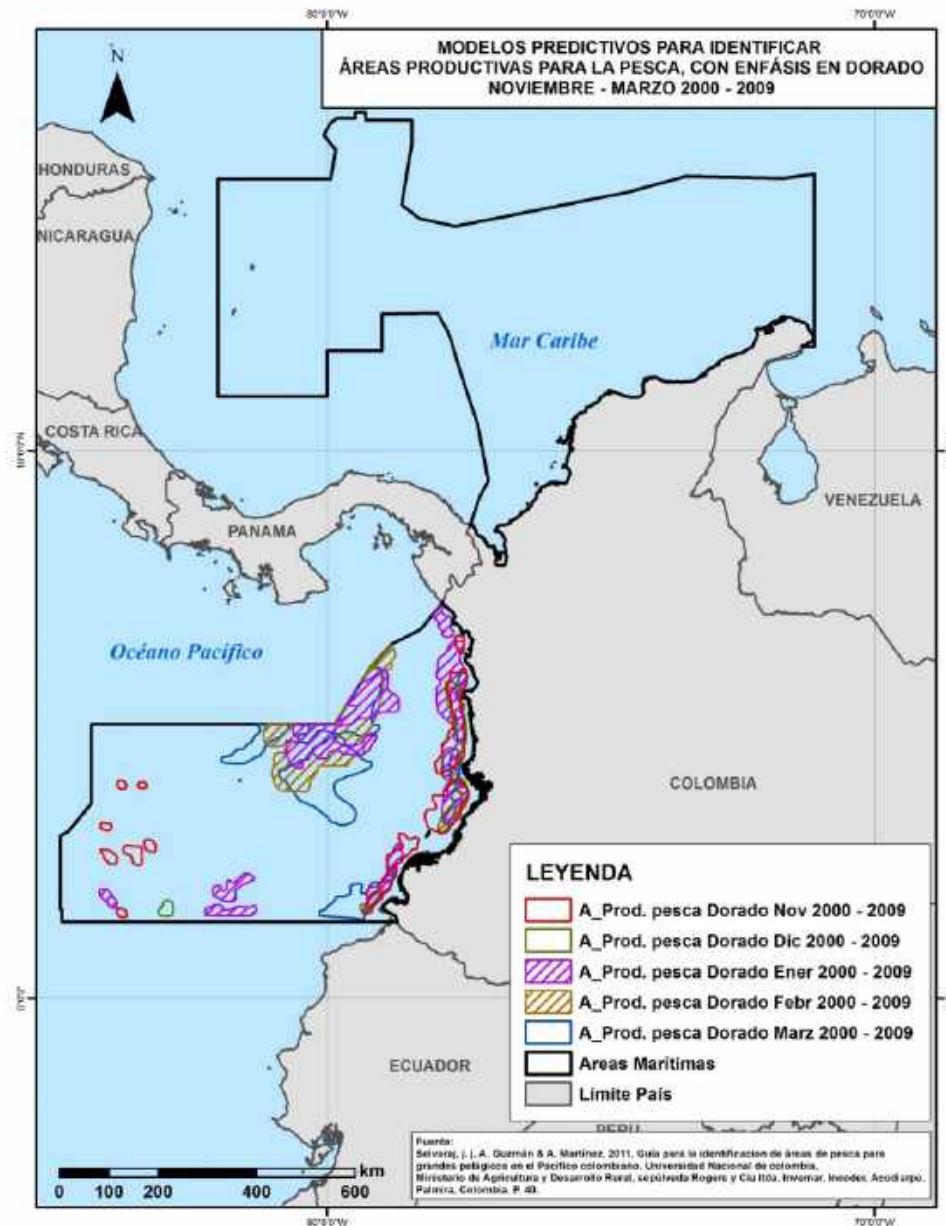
80°0'0"W

70°0'0"W

MODELOS PREDICTIVOS PARA IDENTIFICAR
ÁREAS PRODUCTIVAS PARA LA PESCA, CON ENFÁSIS EN DORADO
NOVIEMBRE - MARZO 2000 - 2009

N

HONDURAS

NICARAGUA

Mar Caribe

10°0'0"N

COSTA RICA

VENEZUELA

PANAMA

Océano Pacífico

COLOMBIA

LEYENDA

A_Prod. pesca Dorado Nov 2000 - 2009

A_Prod. pesca Dorado Dic 2000 - 2009

A_Prod. pesca Dorado Ener 2000 - 2009

A_Prod. pesca Dorado Febr 2000 - 2009

A_Prod. pesca Dorado Marz 2000 - 2009

Areas Maritimas

Límite País

0°0'0"

ECUADOR

PERU

Fuente:
Selvaraj, J. J., A. Guzmán & A. Martínez. 2011. Guía para la identificación de áreas de pesca para grandes pelágicos en el Pacífico colombiano. Universidad Nacional de colombia, Ministerio de Agricultura y Desarrollo Rural, sepúlveda Rogers y Cía ltda, Invemar, Incoder, Acodiarpe. Palmira, Colombia. P. 49.

km

0 100 200 400 600

80°0'0"W

70°0'0"W